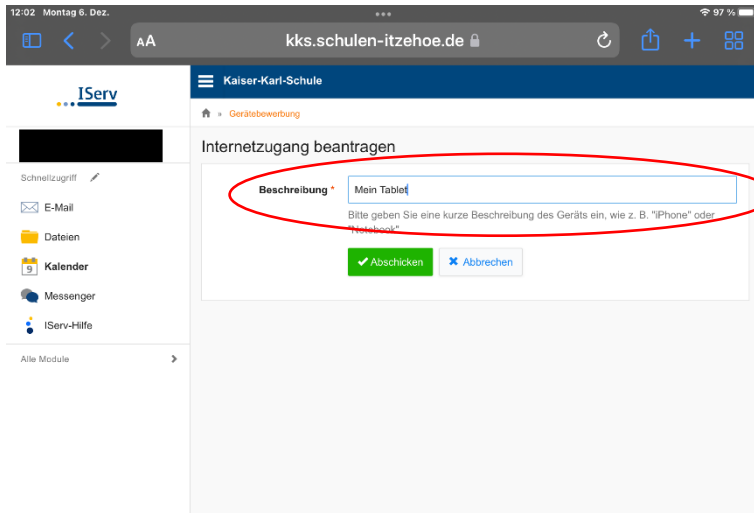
12:02 Montag 6. Dez.

97 %

AA kks.schulen-itzehoe.de

IServ

Kaiser-Karl-Schule

» Gerätebewerbung

Internetzugang beantragen

Schnellzugriff

E-Mail

Dateien

Kalender

Messenger

IServ-Hilfe

Alle Module

Beschreibung * Mein Tablet

Bitte geben Sie eine kurze Beschreibung des Geräts ein, wie z. B. "iPhone" oder "Notebook"

Abschicken Abbrechen